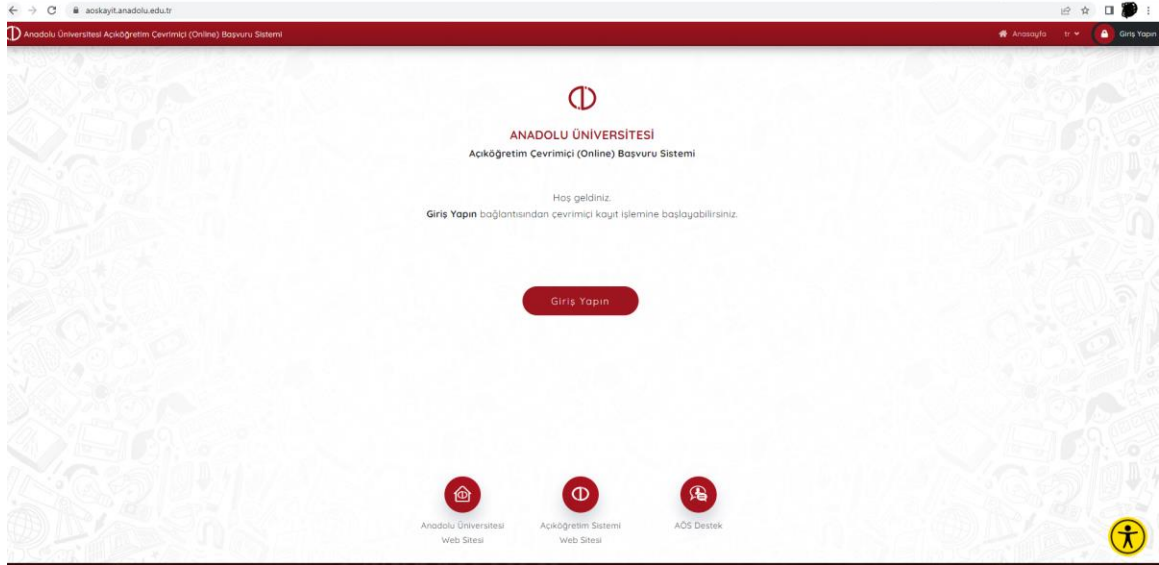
aoskayit.anadolu.edu.tr

Anadolu Üniversitesi Açıköğretim Çevrimiçi (Online) Başvuru Sistemi

Anasayfa tr Giriş Yapın

ANADOLU ÜNİVERSİTESİ
Açıköğretim Çevrimiçi (Online) Başvuru Sistemi

Hoş geldiniz.
Giriş Yapın bağlantısından çevrimiçi kayıt işlemine başlayabilirsiniz.

Giriş Yapın

Anadolu Üniversitesi Web Sitesi

Açıköğretim Sistemi Web Sitesi

AÖS Destek